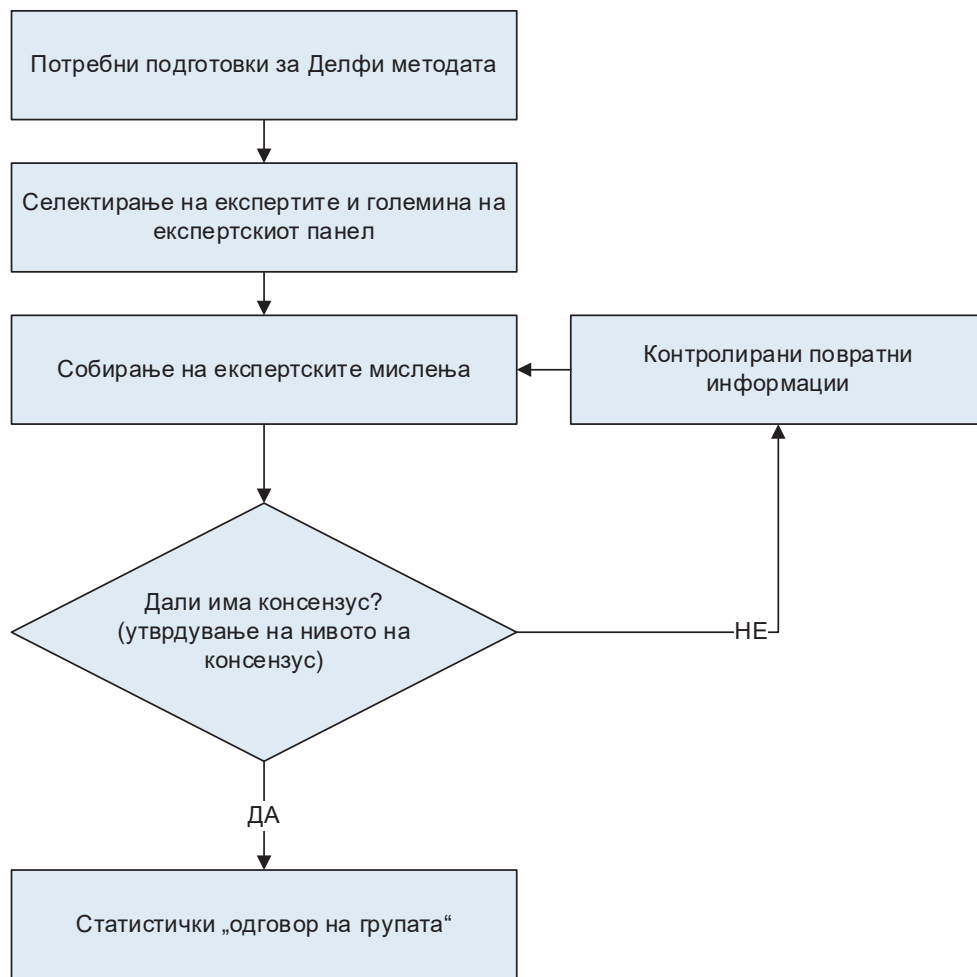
Потребни подготовки за Делфи методата

Селектирање на експертите и големина на експертскиот панел

Собирање на експертските мислења

Контролирани повратни информации

Дали има консензус? (утврдување на нивото на консензус)

НЕ

ДА

Статистички „одговор на групата“